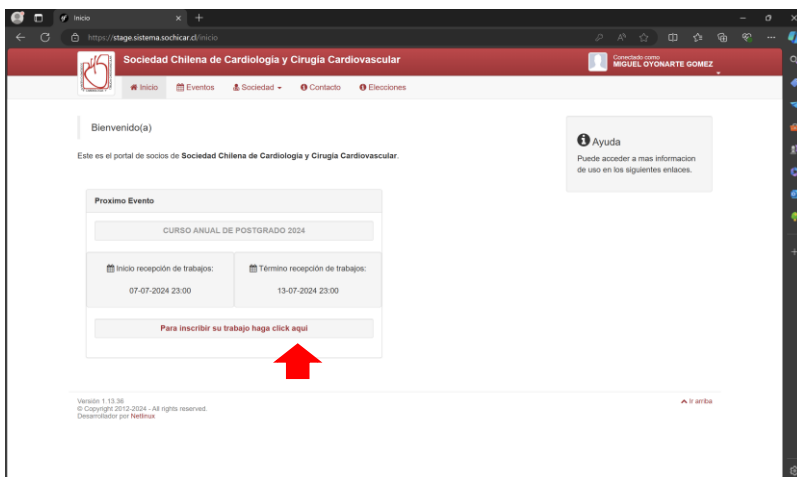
Inicio

https://stage.sistema.sochicar.cl/inicio

Sociedad Chilena de Cardiología y Cirugía Cardiovascular

Conectado como
MIGUEL OYONARTE GOMEZ

Inicio  Eventos  Sociedad  Contacto  Elecciones

Bienvenido(a)

Este es el portal de socios de **Sociedad Chilena de Cardiología y Cirugía Cardiovascular**.

Ayuda

Puede acceder a mas informacion de uso en los siguientes enlaces.

Proximo Evento

CURSO ANUAL DE POSTGRADO 2024

| Inicio recepción de trabajos: | Término recepción de trabajos: |
|---|---|
| 07-07-2024 23:00 | 13-07-2024 23:00 |

Para inscribir su trabajo haga click aqui

Version 1.13.36
© Copyright 2012-2024 - All rights reserved.
Desarrollado por Netlinux

Ir arriba